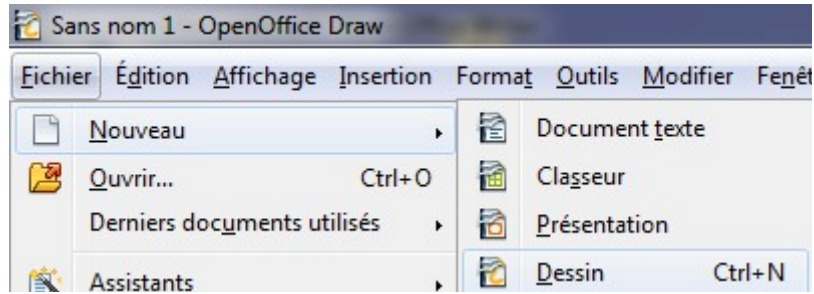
Sans nom 1 - OpenOffice Draw

Fichier Édition Affichage Insertion Format Outils Modifier Fenêt

Nouveau
Ouvrir... Ctrl+O
Derniers documents utilisés
Assistants

Document texte
Classeur
Présentation
Dessin Ctrl+N